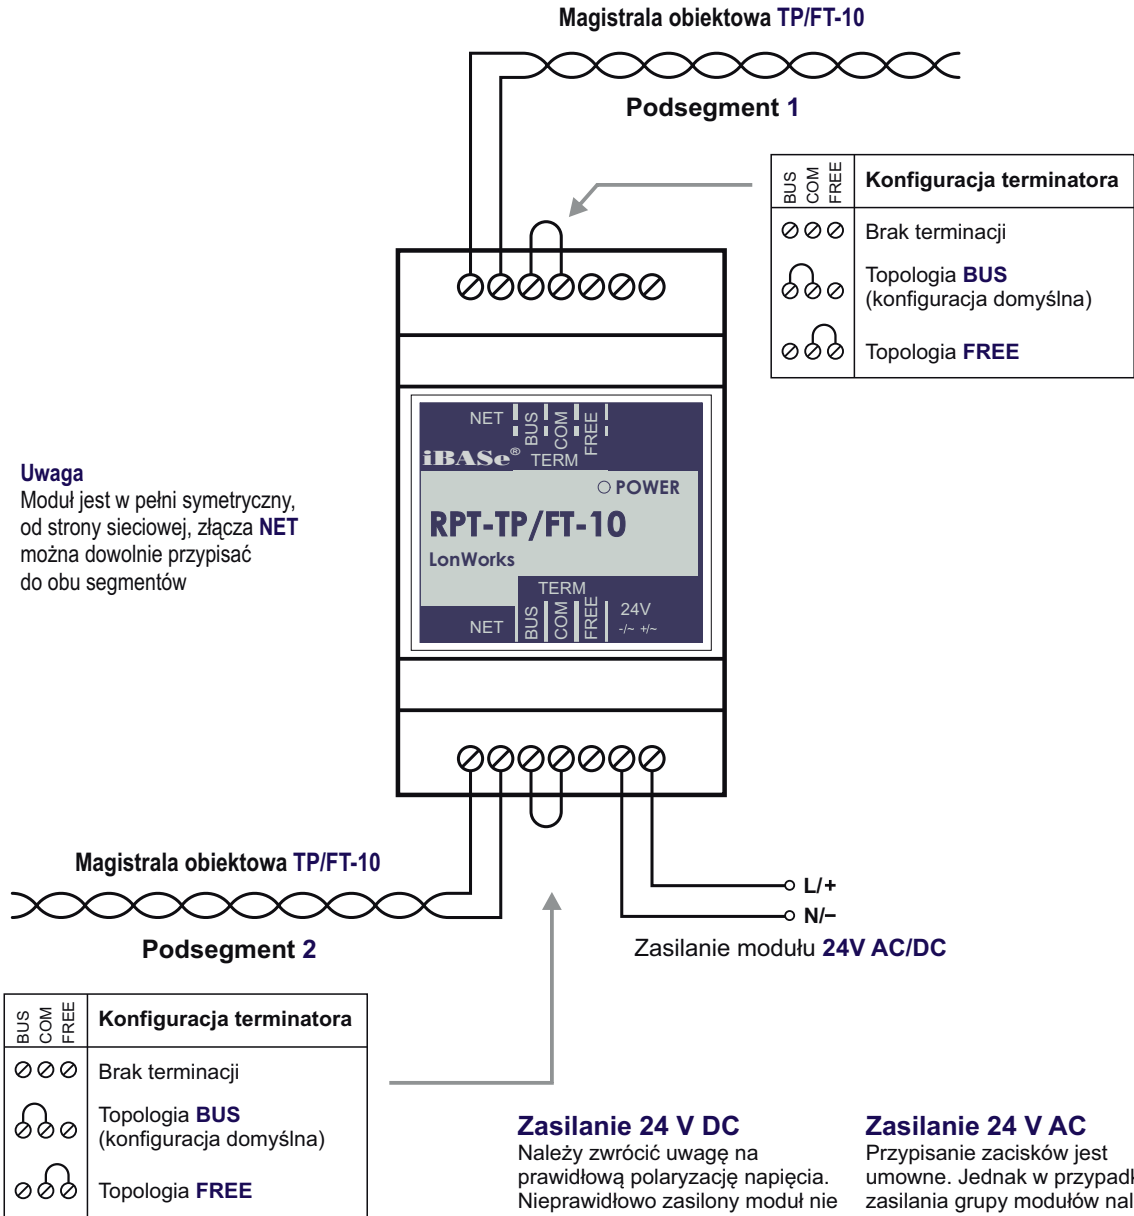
Magistrala obiektowa TP/FT-10

Podsegment 1

| BUS COM FREE | Konfiguracja terminatora |
|---|---|
| ⊘⊘⊘ | Brak terminacji |
| ⊘⊘⊘ | Topologia BUS (konfiguracja domyślna) |
| ⊘⊘⊘ | Topologia FREE |

NET BUS COM FREE
iBASe® TERM
POWER
RPT-TP/FT-10
LonWorks
TERM
NET BUS COM FREE 24V -/~ +/~

Uwaga
Moduł jest w pełni symetryczny, od strony sieciowej, złącza NET można dowolnie przypisać do obu segmentów

Magistrala obiektowa TP/FT-10

Podsegment 2

L/+
N/−
Zasilanie modułu 24V AC/DC

| BUS COM FREE | Konfiguracja terminatora |
|---|---|
| ⊘⊘⊘ | Brak terminacji |
| ⊘⊘⊘ | Topologia BUS (konfiguracja domyślna) |
| ⊘⊘⊘ | Topologia FREE |

Zasilanie 24 V DC
Należy zwrócić uwagę na prawidłową polaryzację napięcia. Nieprawidłowo zasilony moduł nie

Zasilanie 24 V AC
Przypisanie zacisków jest umowne. Jednak w przypadk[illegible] zasilania grupy modułów nal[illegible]